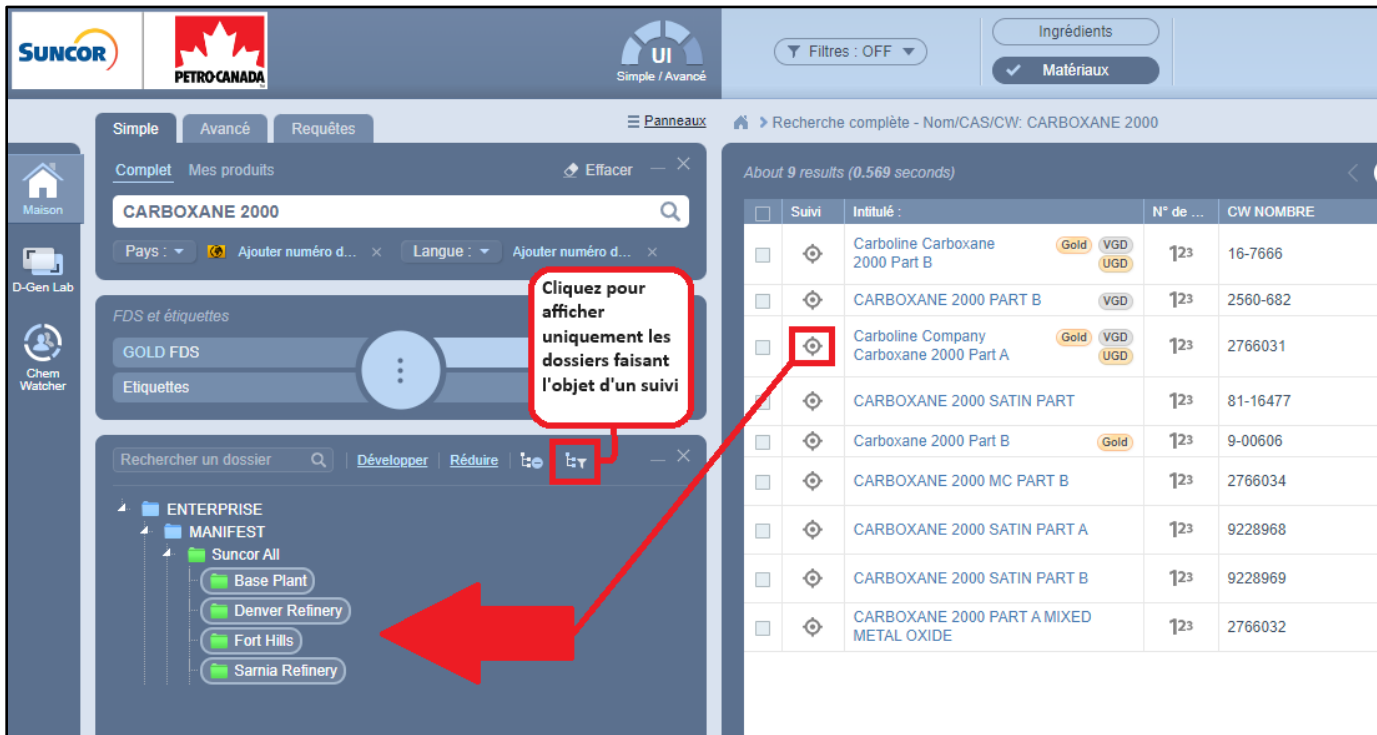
SUNCOR

PETRO-CANADA

UI
Simple / Avancé

Filtres : OFF

Ingrédients

Matériaux

Simple Avancé Requêtes

Panneaux

Recherche complète - Nom/CAS/CW: CARBOXANE 2000

Maison

D-Gen Lab

Chem Watcher

Complet Mes produits

Effacer

CARBOXANE 2000

Pays : Ajouter numéro d... Langue : Ajouter numéro d...

FDS et étiquettes

GOLD FDS

Etiquettes

Cliquez pour afficher uniquement les dossiers faisant l'objet d'un suivi

Rechercher un dossier

Développer Réduire

ENTERPRISE
MANIFEST
Suncor All
Base Plant
Denver Refinery
Fort Hills
Sarnia Refinery

About 9 results (0.569 seconds)

| | Suivi | Intitulé : | N° de ... | CW NOMBRE |
|---|---|---|---|---|
| | | Carboline Carboxane 2000 Part B Gold VGD UGD | 123 | 16-7666 |
| | | CARBOXANE 2000 PART B VGD | 123 | 2560-682 |
| | | Carboline Company Carboxane 2000 Part A Gold VGD UGD | 123 | 2766031 |
| | | CARBOXANE 2000 SATIN PART | 123 | 81-16477 |
| | | Carboxane 2000 Part B Gold | 123 | 9-00606 |
| | | CARBOXANE 2000 MC PART B | 123 | 2766034 |
| | | CARBOXANE 2000 SATIN PART A | 123 | 9228968 |
| | | CARBOXANE 2000 SATIN PART B | 123 | 9228969 |
| | | CARBOXANE 2000 PART A MIXED METAL OXIDE | 123 | 2766032 |